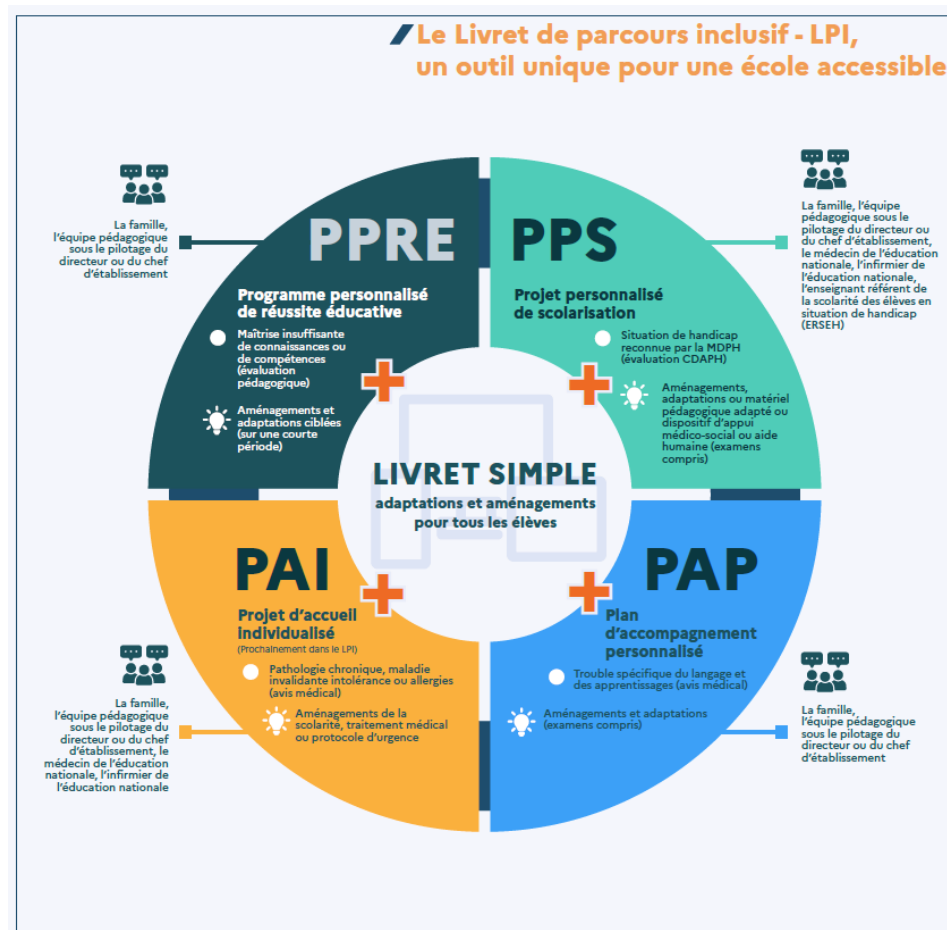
Le Livret de parcours inclusif - LPI, un outil unique pour une école accessible

La famille, l'équipe pédagogique sous le pilotage du directeur ou du chef d'établissement

PPRE

Programme personnalisé de réussite éducative

Maîtrise insuffisante de connaissances ou de compétences (évaluation pédagogique)

Aménagements et adaptations ciblées (sur une courte période)

PPS

Projet personnalisé de scolarisation

Situation de handicap reconnue par la MDPH (évaluation CDAPH)

Aménagements, adaptations ou matériel pédagogique adapté ou dispositif d'appui médico-social ou aide humaine (examens compris)

La famille, l'équipe pédagogique sous le pilotage du directeur ou du chef d'établissement, le médecin de l'éducation nationale, l'infirmier de l'éducation nationale, l'enseignant référent de la scolarité des élèves en situation de handicap (ERSEH)

LIVRET SIMPLE
adaptations et aménagements pour tous les élèves

PAI

Projet d'accueil individualisé
(Prochainement dans le LPI)

Pathologie chronique, maladie invalidante intolérance ou allergies (avis médical)

Aménagements de la scolarité, traitement médical ou protocole d'urgence

La famille, l'équipe pédagogique sous le pilotage du directeur ou du chef d'établissement, le médecin de l'éducation nationale, l'infirmier de l'éducation nationale

PAP

Plan d'accompagnement personnalisé

Trouble spécifique du langage et des apprentissages (avis médical)

Aménagements et adaptations (examens compris)

La famille, l'équipe pédagogique sous le pilotage du directeur ou du chef d'établissement